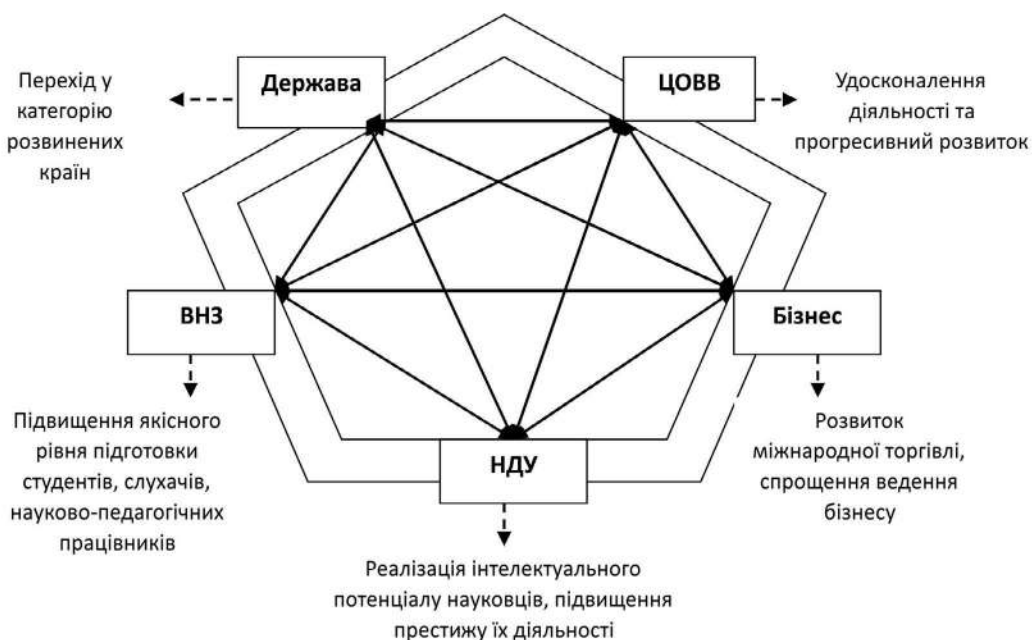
Перехід у категорію розвинених країн

Держава

ЦОВВ

Удосконалення діяльності та прогресивний розвиток

ВНЗ

Бізнес

Підвищення якісного рівня підготовки студентів, слухачів, науково-педагогічних працівників

НДУ

Розвиток міжнародної торгівлі, спрощення ведення бізнесу

Реалізація інтелектуального потенціалу науковців, підвищення престижу їх діяльності